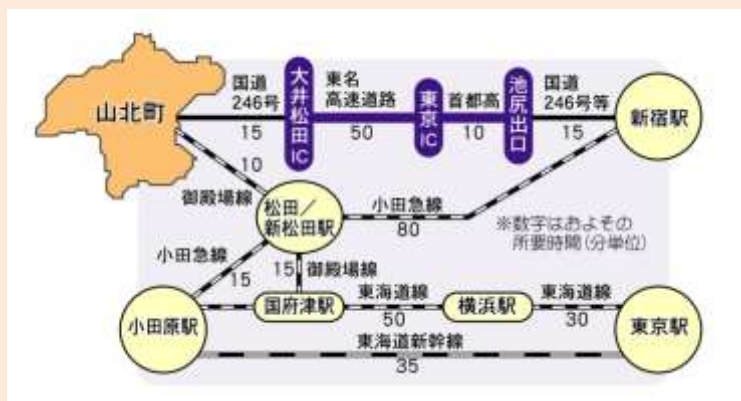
山北町

国道246号
15

大井松田IC

東名高速道路
50

東京IC

首都高
10

池尻出口

国道246号等
15

新宿駅

10
御殿場線

松田／新松田駅

小田急線
80

※数字はおよその所要時間（分単位）

小田急線
15

15
御殿場線

小田原駅

国府津駅

東海道線
50

横浜駅

東海道線
30

東京駅

東海道新幹線
35